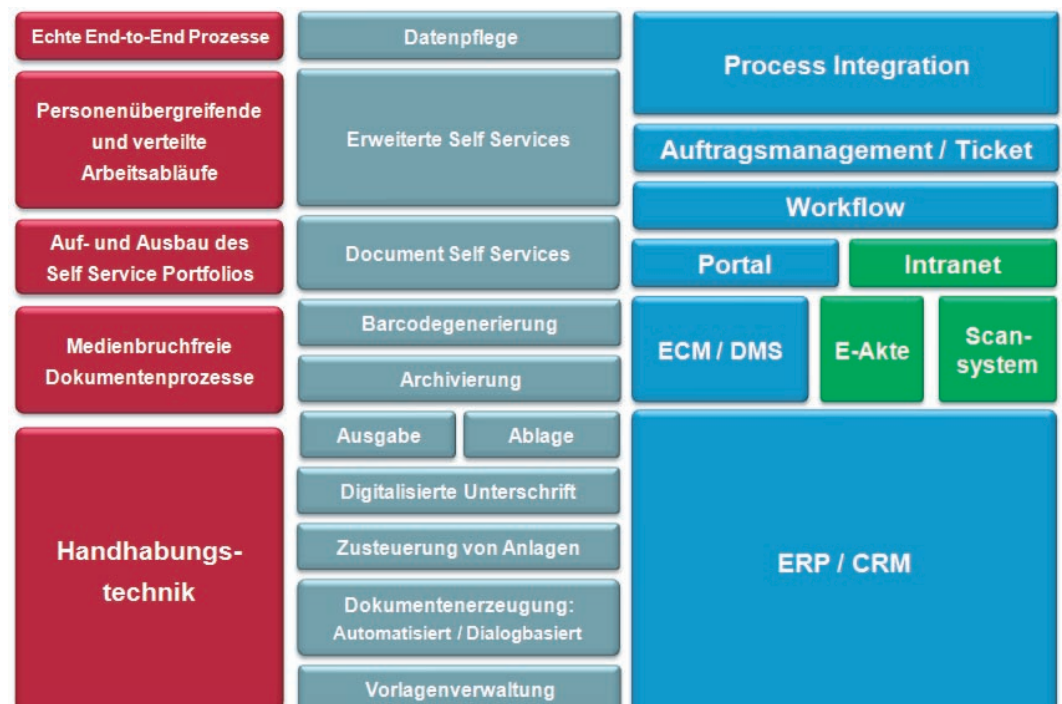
Echte End-to-End Prozesse

Personenübergreifende und verteilte Arbeitsabläufe

Auf- und Ausbau des Self Service Portfolios

Medienbruchfreie Dokumentenprozesse

Handhabungstechnik

Datenpflege

Erweiterte Self Services

Document Self Services

Barcodegenerierung

Archivierung

Ausgabe

Ablage

Digitalisierte Unterschrift

Zusteuerung von Anlagen

Dokumentenerzeugung: Automatisiert / Dialogbasiert

Vorlagenverwaltung

Process Integration

Auftragsmanagement / Ticket

Workflow

Portal

Intranet

ECM / DMS

E-Akte

Scan-system

ERP / CRM